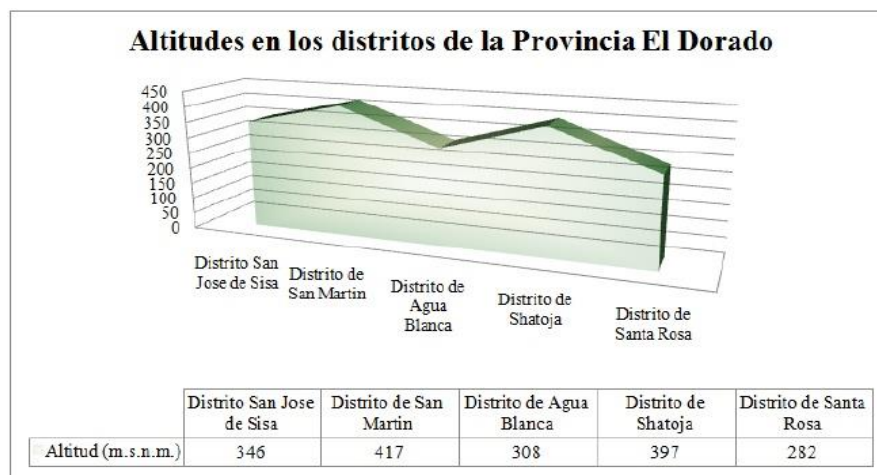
Altitudes en los distritos de la Provincia El Dorado

450
400
350
300
250
200
150
100
50
0

Distrito San Jose de Sisa
Distrito de San Martin
Distrito de Agua Blanca
Distrito de Shatoja
Distrito de Santa Rosa

| | Distrito San Jose de Sisa | Distrito de San Martin | Distrito de Agua Blanca | Distrito de Shatoja | Distrito de Santa Rosa |
|---|---|---|---|---|---|
| Altitud (m.s.n.m.) | 346 | 417 | 308 | 397 | 282 |